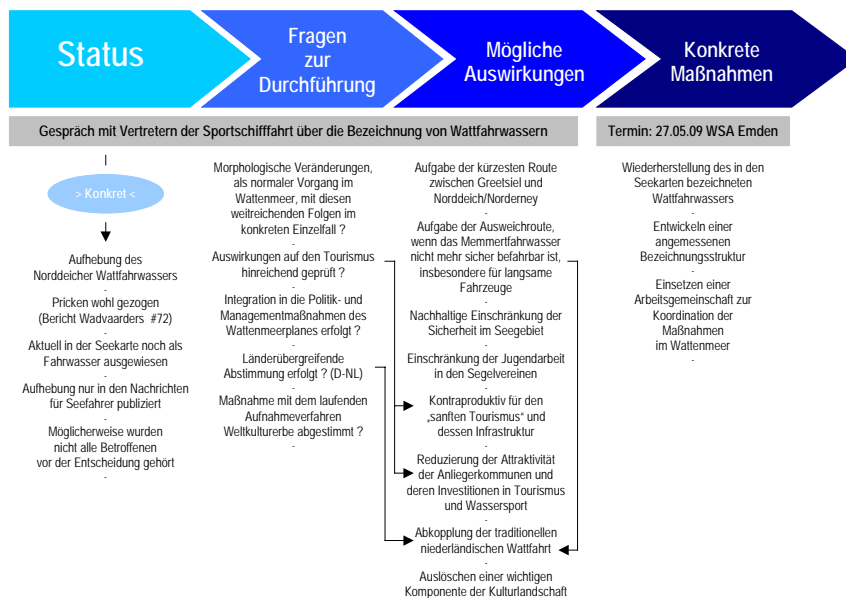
Status

Fragen zur Durchführung

Mögliche Auswirkungen

Konkrete Maßnahmen

Gespräch mit Vertretern der Sportschifffahrt über die Bezeichnung von Wattfahrwassern

Termin: 27.05.09 WSA Emden

> Konkret <

Aufhebung des Norddeicher Wattfahrwassers
-
Pricken wohl gezogen (Bericht Wadvaarders #72)
-
Aktuell in der Seekarte noch als Fahrwasser ausgewiesen
-
Aufhebung nur in den Nachrichten für Seefahrer publiziert
-
Möglicherweise wurden nicht alle Betroffenen vor der Entscheidung gehört
-

Morphologische Veränderungen, als normaler Vorgang im Wattenmeer, mit diesen weitreichenden Folgen im konkreten Einzelfall ?
-
Auswirkungen auf den Tourismus hinreichend geprüft ?
-
Integration in die Politik- und Managementmaßnahmen des Wattenmeerplanes erfolgt ?
-
Länderübergreifende Abstimmung erfolgt ? (D-NL)
-
Maßnahme mit dem laufenden Aufnahmeverfahren Weltkulturerbe abgestimmt ?
-

Aufgabe der kürzesten Route zwischen Greetsiel und Norddeich/Norderney
-
Aufgabe der Ausweichroute, wenn das Memmertfahrwasser nicht mehr sicher befahrbar ist, insbesondere für langsame Fahrzeuge
-
Nachhaltige Einschränkung der Sicherheit im Seegebiet
-
Einschränkung der Jugendarbeit in den Segelvereinen
-
Kontraproduktiv für den „sanften Tourismus" und dessen Infrastruktur
-
Reduzierung der Attraktivität der Anliegerkommunen und deren Investitionen in Tourismus und Wassersport
-
Abkopplung der traditionellen niederländischen Wattfahrt
-
Auslöschen einer wichtigen Komponente der Kulturlandschaft

Wiederherstellung des in den Seekarten bezeichneten Wattfahrwassers
-
Entwickeln einer angemessenen Bezeichnungsstruktur
-
Einsetzen einer Arbeitsgemeinschaft zur Koordination der Maßnahmen im Wattenmeer